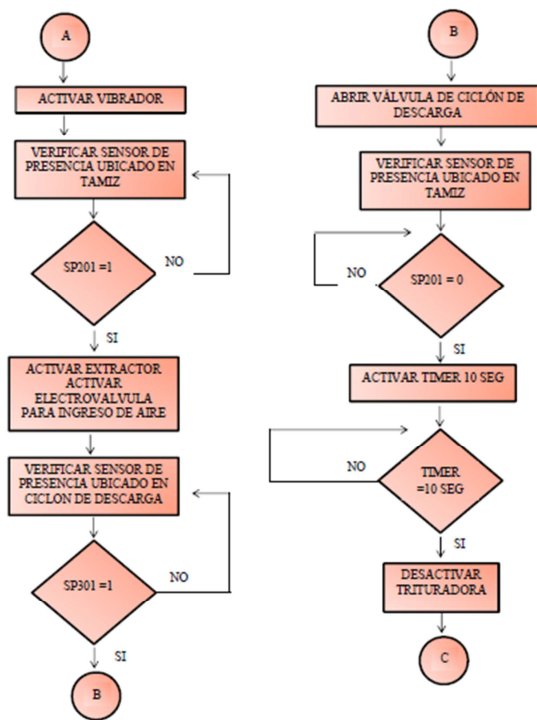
A

ACTIVAR VIBRADOR

VERIFICAR SENSOR DE PRESENCIA UBICADO EN TAMIZ

SP201 =1

NO

SI

ACTIVAR EXTRACTOR ACTIVAR ELECTROVALVULA PARA INGRESO DE AIRE

VERIFICAR SENSOR DE PRESENCIA UBICADO EN CICLON DE DESCARGA

SP301 =1

NO

SI

B

B

ABRIR VÁLVULA DE CICLÓN DE DESCARGA

VERIFICAR SENSOR DE PRESENCIA UBICADO EN TAMIZ

NO

SP201 = 0

SI

ACTIVAR TIMER 10 SEG

NO

TIMER =10 SEG

SI

DESACTIVAR TRITURADORA

C